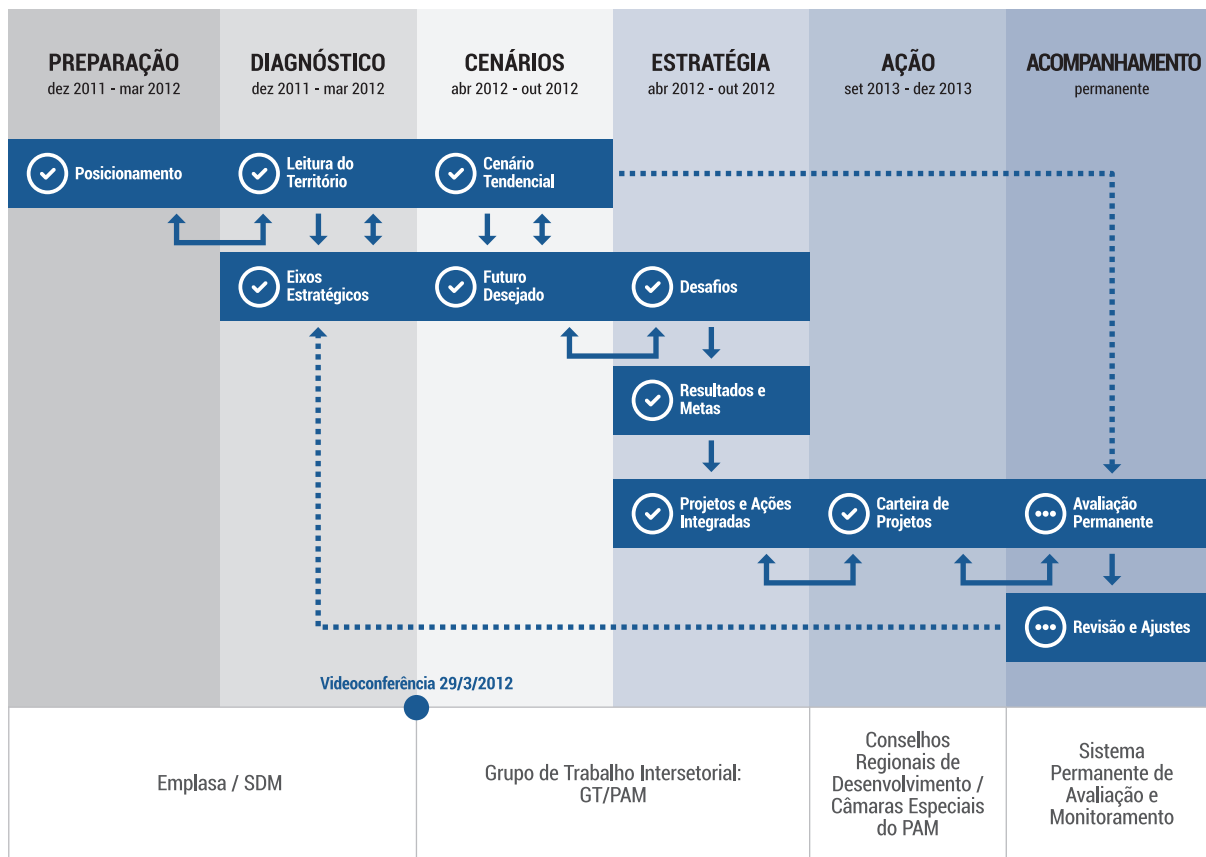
PREPARAÇÃO
dez 2011 - mar 2012

DIAGNÓSTICO
dez 2011 - mar 2012

CENÁRIOS
abr 2012 - out 2012

ESTRATÉGIA
abr 2012 - out 2012

AÇÃO
set 2013 - dez 2013

ACOMPANHAMENTO
permanente

Posicionamento

Leitura do Território

Cenário Tendencial

Eixos Estratégicos

Futuro Desejado

Desafios

Resultados e Metas

Projetos e Ações Integradas

Carteira de Projetos

Avaliação Permanente

Revisão e Ajustes

Videoconferência 29/3/2012

Emplasa / SDM

Grupo de Trabalho Intersetorial: GT/PAM

Conselhos Regionais de Desenvolvimento / Câmaras Especiais do PAM

Sistema Permanente de Avaliação e Monitoramento